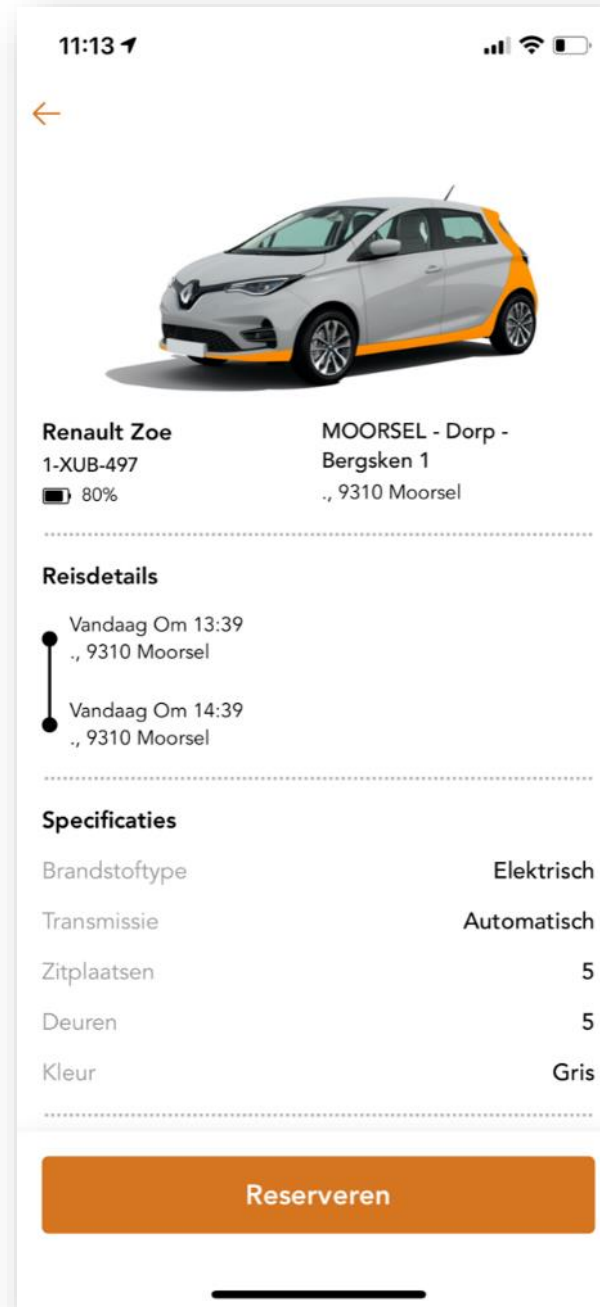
11:13

Renault Zoe
1-XUB-497
80%

MOORSEL - Dorp - Bergsken 1
., 9310 Moorsel

Reisdetails

Vandaag Om 13:39
., 9310 Moorsel

Vandaag Om 14:39
., 9310 Moorsel

Specificaties

| | |
|---|---|
| Brandstoftype | Elektrisch |
| Transmissie | Automatisch |
| Zitplaatsen | 5 |
| Deuren | 5 |
| Kleur | Gris |

Reserveren